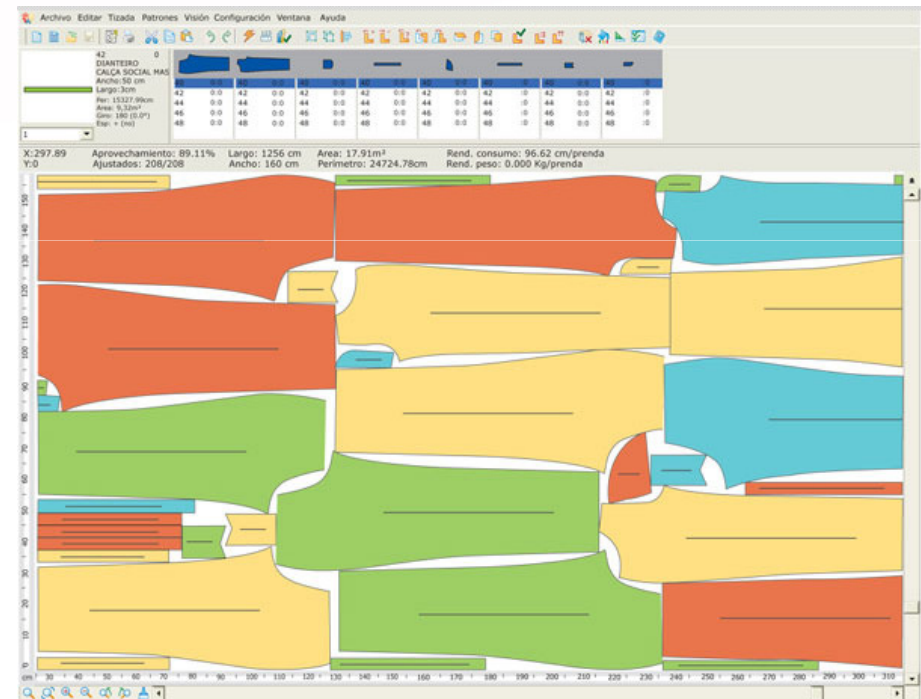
Archivo Editar Tizada Patrones Visión Configuración Ventana Ayuda

42 0
DIANTEIRO
CALÇA SOCIAL MAS
Ancho:50 cm
Largo:3cm
Per: 15327.99cm
Area: 9,32m²
Giro: 180 (0.0°)
Esp: + (no)

1

| 42 | 0:0 | 42 | 0:0 | 42 | 0:0 | 42 | 0:0 | 42 | 0:0 | 42 | :0 | 42 | :0 | 42 | :0 |
|---|---|---|---|---|---|---|---|---|---|---|---|---|---|---|---|
| 44 | 0:0 | 44 | 0:0 | 44 | 0:0 | 44 | 0:0 | 44 | 0:0 | 44 | :0 | 44 | :0 | 44 | :0 |
| 46 | 0:0 | 46 | 0:0 | 46 | 0:0 | 46 | 0:0 | 46 | 0:0 | 46 | :0 | 46 | :0 | 46 | :0 |
| 48 | 0:0 | 48 | 0:0 | 48 | 0:0 | 48 | 0:0 | 48 | 0:0 | 48 | :0 | 48 | :0 | 48 | :0 |

X:297.89 Aprovechamiento: 89.11% Largo: 1256 cm Area: 17.91m² Rend. consumo: 96.62 cm/prenda
Y:0 Ajustados: 208/208 Ancho: 160 cm Perimetro: 24724.78cm Rend. peso: 0.000 Kg/prenda

150 140 130 120 110 100 90 80 70 60 50 40 30 20 10

cm 30 40 50 60 70 80 90 100 110 120 130 140 150 160 170 180 190 200 210 220 230 240 250 260 270 280 290 300 310